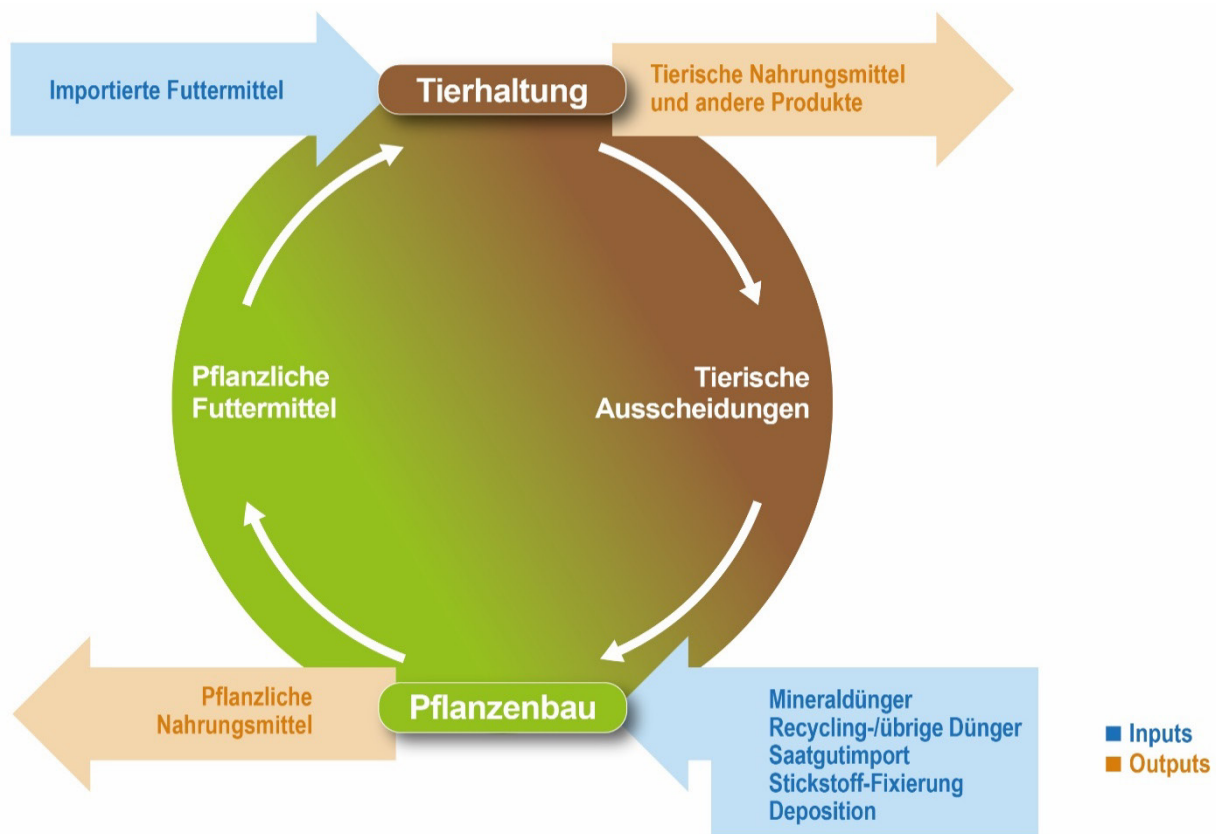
Importierte Futtermittel

Tierhaltung

Tierische Nahrungsmittel und andere Produkte

Pflanzliche Futtermittel

Tierische Ausscheidungen

Pflanzliche Nahrungsmittel

Pflanzenbau

Mineraldünger
Recycling-/übrige Dünger
Saatgutimport
Stickstoff-Fixierung
Deposition

Inputs
Outputs